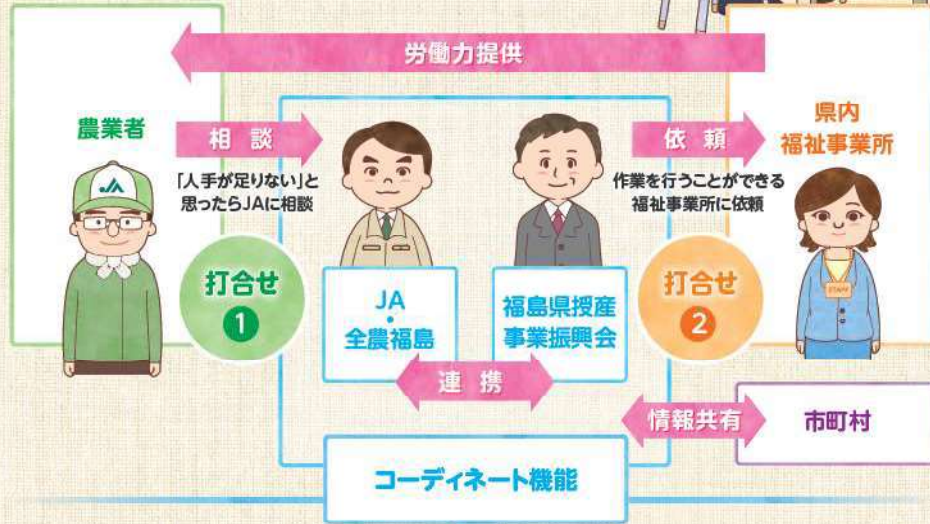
労働力提供

農業者

相談

「人手が足りない」と思ったらJAに相談

打合せ
1

JA
・
全農福島

福島県授産事業振興会

連携

依頼

作業を行うことができる福祉事業所に依頼

県内
福祉事業所

打合せ
2

STAFF

情報共有

市町村

コーディネート機能